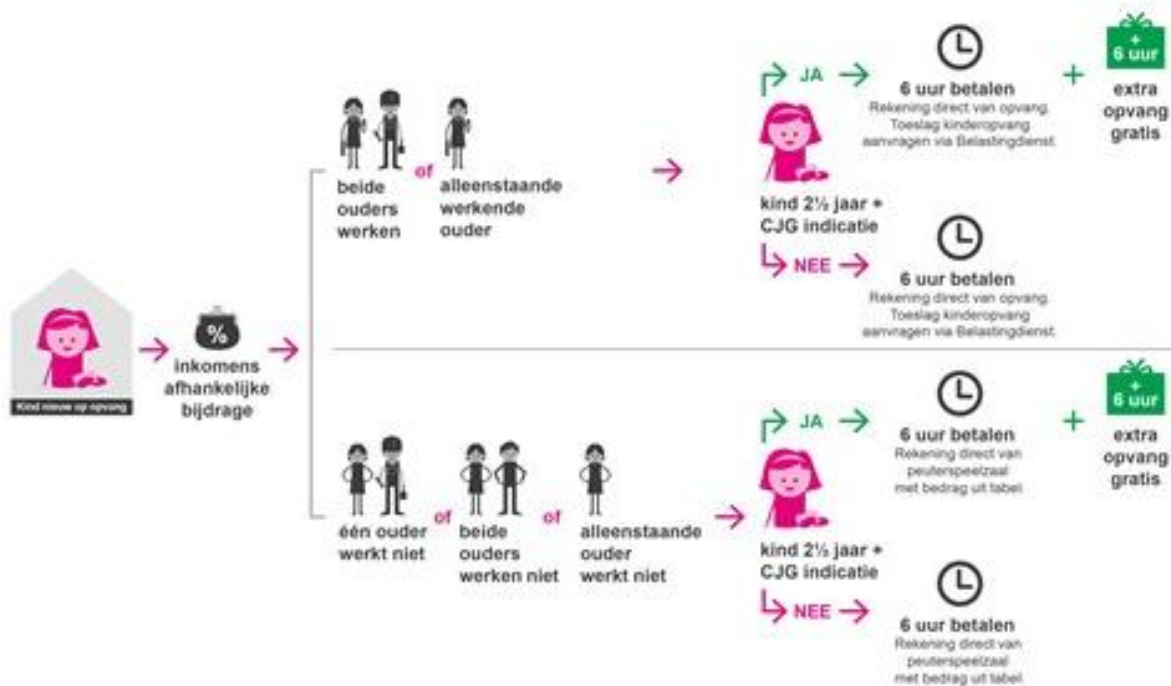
Kind nieuw op opvang

%

inkomens afhankelijke bijdrage

beide ouders werken

of

alleenstaande werkende ouder

JA

6 uur betalen
Rekening direct van opvang. Toeslag kinderopvang aanvragen via Belastingdienst.

+

+ 6 uur

extra opvang gratis

kind 2½ jaar + CJG indicatie

NEE

6 uur betalen
Rekening direct van opvang. Toeslag kinderopvang aanvragen via Belastingdienst.

één ouder werkt niet

of

beide ouders werken niet

of

alleenstaande ouder werkt niet

JA

6 uur betalen
Rekening direct van peuterspeelzaal met bedrag uit tabel.

+

+ 6 uur

extra opvang gratis

kind 2½ jaar + CJG indicatie

NEE

6 uur betalen
Rekening direct van peuterspeelzaal met bedrag uit tabel.